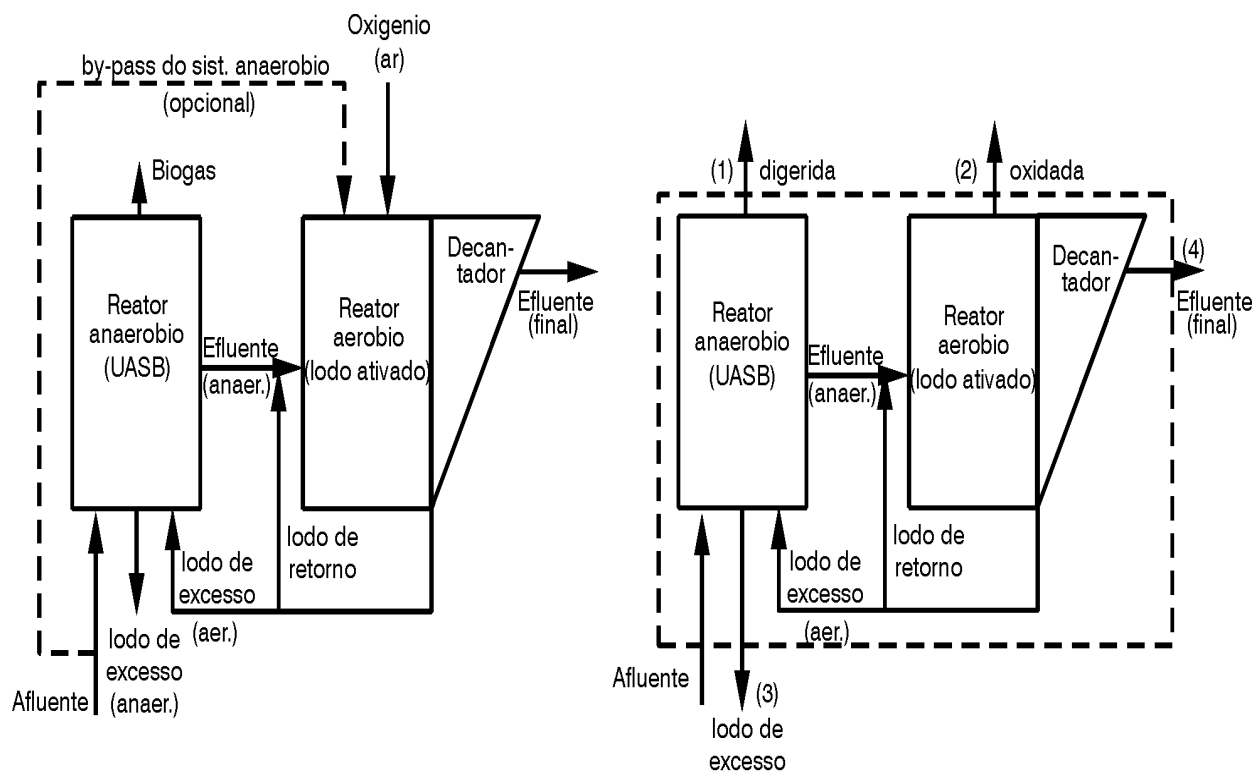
Oxigenio (ar)

by-pass do sist. anaerobio (opcional)

Biogas

Reator anaerobio (UASB)

Efluente (anaer.)

Reator aerobio (lodo ativado)

Decantador

Efluente (final)

lodo de excesso (aer.)

lodo de retorno

lodo de excesso (anaer.)

Afluente

(1) digerida

(2) oxidada

Reator anaerobio (UASB)

Efluente (anaer.)

Reator aerobio (lodo ativado)

Decantador

(4) Efluente (final)

lodo de excesso

lodo de retorno

(aer.)

Afluente

(3) lodo de excesso